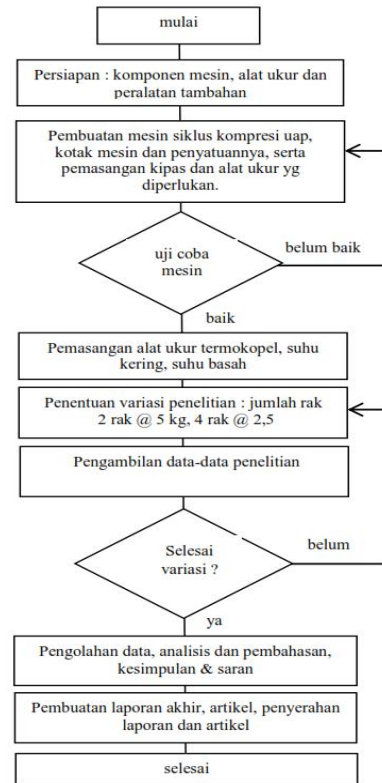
mulai

Persiapan : komponen mesin, alat ukur dan peralatan tambahan

Pembuatan mesin siklus kompresi uap, kotak mesin dan penyatuannya, serta pemasangan kipas dan alat ukur yg diperlukan.

uji coba mesin

belum baik

baik

Pemasangan alat ukur termokopel, suhu kering, suhu basah

Penentuan variasi penelitian : jumlah rak 2 rak @ 5 kg, 4 rak @ 2,5

Pengambilan data-data penelitian

Selesai variasi ?

belum

ya

Pengolahan data, analisis dan pembahasan, kesimpulan & saran

Pembuatan laporan akhir, artikel, penyerahan laporan dan artikel

selesai